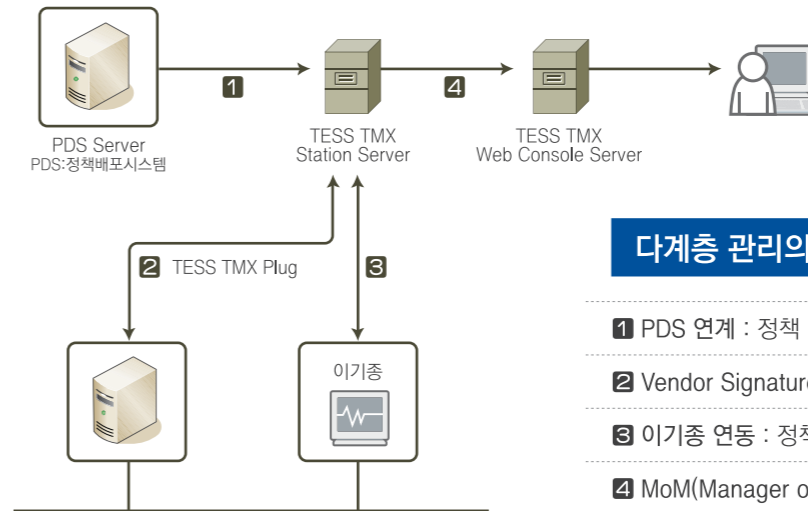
PDS Server
PDS:정책배포시스템

1

TESS TMX
Station Server

4

TESS TMX
Web Console Server

2 TESS TMX Plug

3

이기종

다계층 관리의

1 PDS 연계 : 정책

2 Vendor Signature

3 이기종 연동 : 정책

4 MoM(Manager o